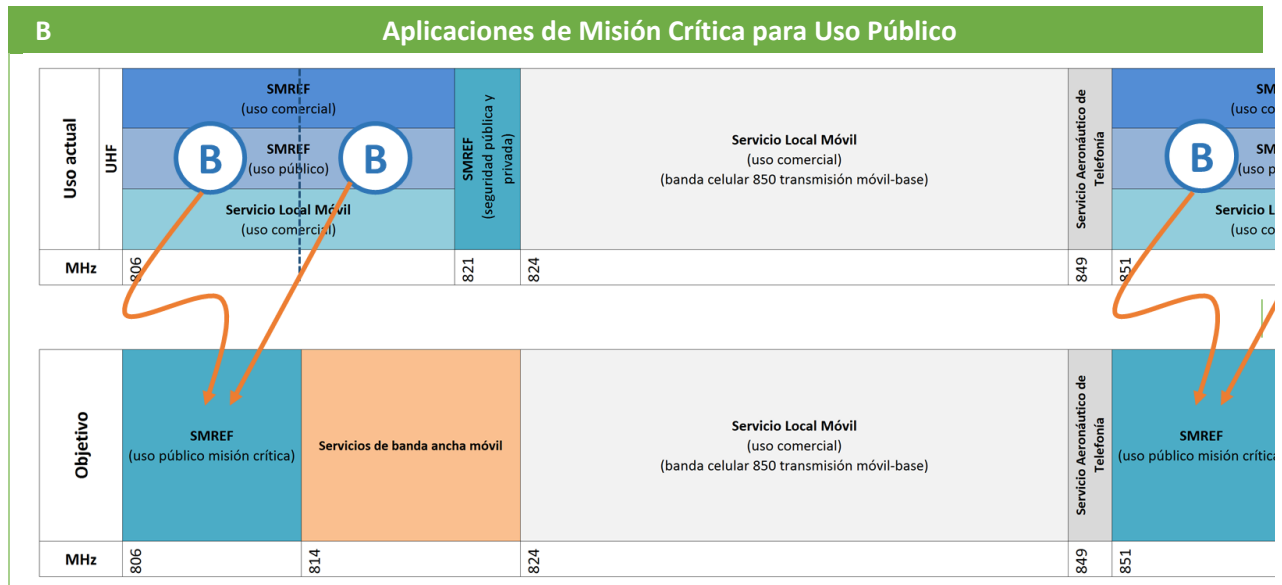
B Aplicaciones de Misión Crítica para Uso Público

Uso actual

UHF

SMREF
(uso comercial)

SMREF
(uso público)

Servicio Local Móvil
(uso comercial)

B

B

SMREF
(seguridad pública y privada)

Servicio Local Móvil
(uso comercial)
(banda celular 850 transmisión móvil-base)

Servicio Aeronáutico de Telefonía

SM
(uso co

SM
(uso pú

Servicio L
(uso co

B

MHz | 806 | 821 | 824 | 849 | 851

Objetivo

SMREF
(uso público misión crítica)

Servicios de banda ancha móvil

Servicio Local Móvil
(uso comercial)
(banda celular 850 transmisión móvil-base)

Servicio Aeronáutico de Telefonía

SMREF
(uso público misión crítica

MHz | 806 | 814 | 824 | 849 | 851